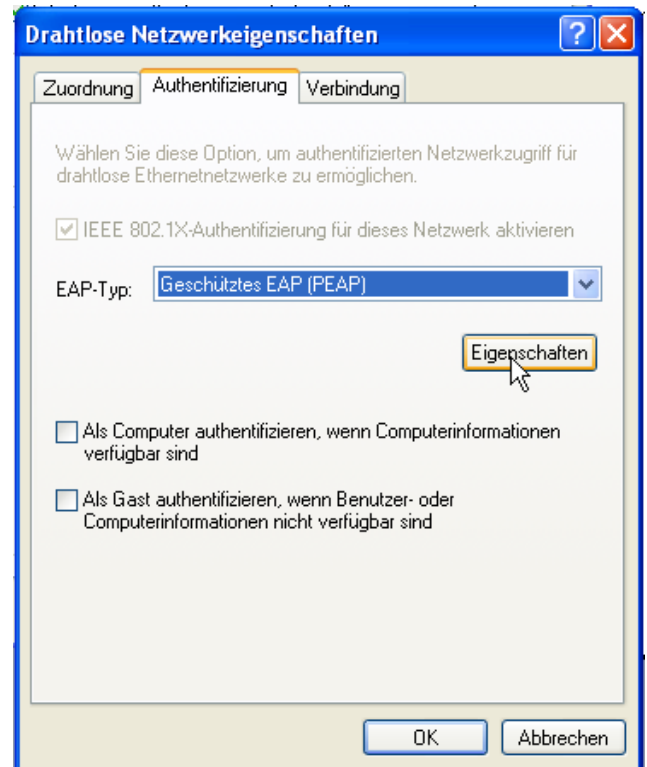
Drahtlose Netzwerkeigenschaften

Zuordnung Authentifizierung Verbindung

Wählen Sie diese Option, um authentifizierten Netzwerkzugriff für drahtlose Ethernetnetzwerke zu ermöglichen.

IEEE 802.1X-Authentifizierung für dieses Netzwerk aktivieren

EAP-Typ: Geschütztes EAP (PEAP)

Eigenschaften

Als Computer authentifizieren, wenn Computerinformationen verfügbar sind

Als Gast authentifizieren, wenn Benutzer- oder Computerinformationen nicht verfügbar sind

OK Abbrechen